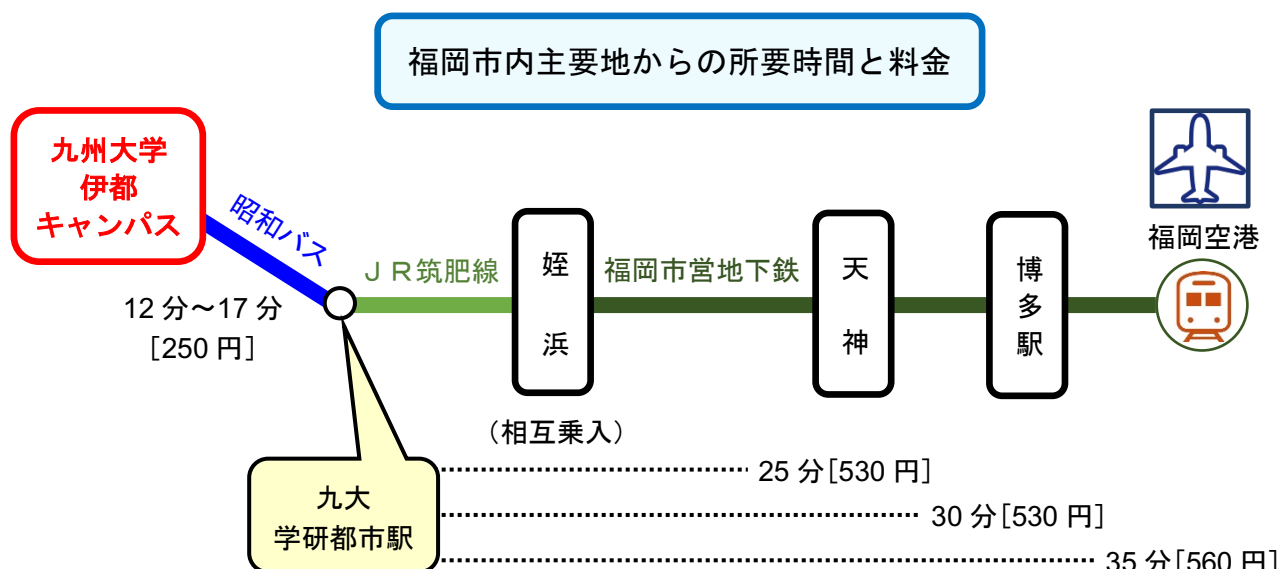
福岡市内主要地からの所要時間と料金

九州大学
伊都
キャンパス

昭和バス

12 分〜17 分
［250 円］

ＪＲ筑肥線

姪
浜

福岡市営地下鉄

天
神

博
多
駅

福岡空港

（相互乗入）

九大
学研都市駅

25 分［530 円］
30 分［530 円］
35 分［560 円］